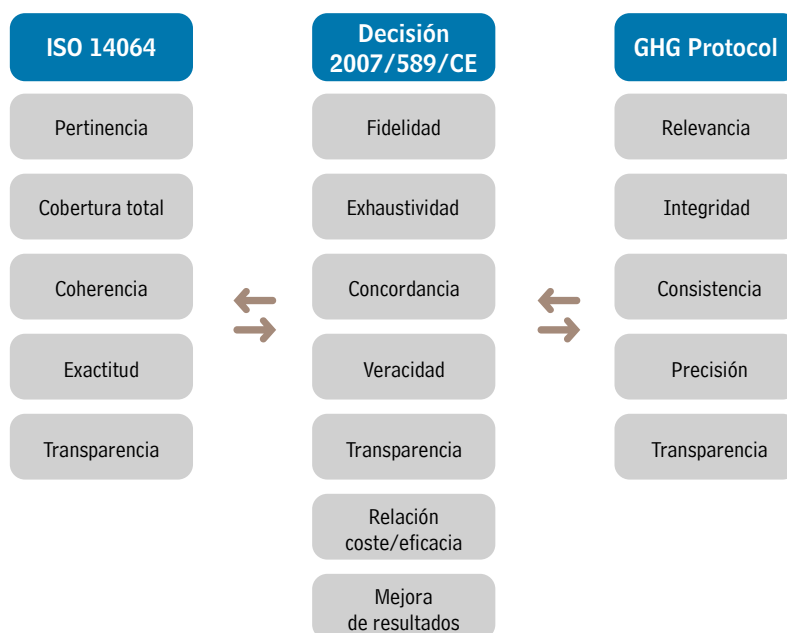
ISO 14064

Pertinencia

Cobertura total

Coherencia

Exactitud

Transparencia

Decisión 2007/589/CE

Fidelidad

Exhaustividad

Concordancia

Veracidad

Transparencia

Relación coste/eficacia

Mejora de resultados

GHG Protocol

Relevancia

Integridad

Consistencia

Precisión

Transparencia